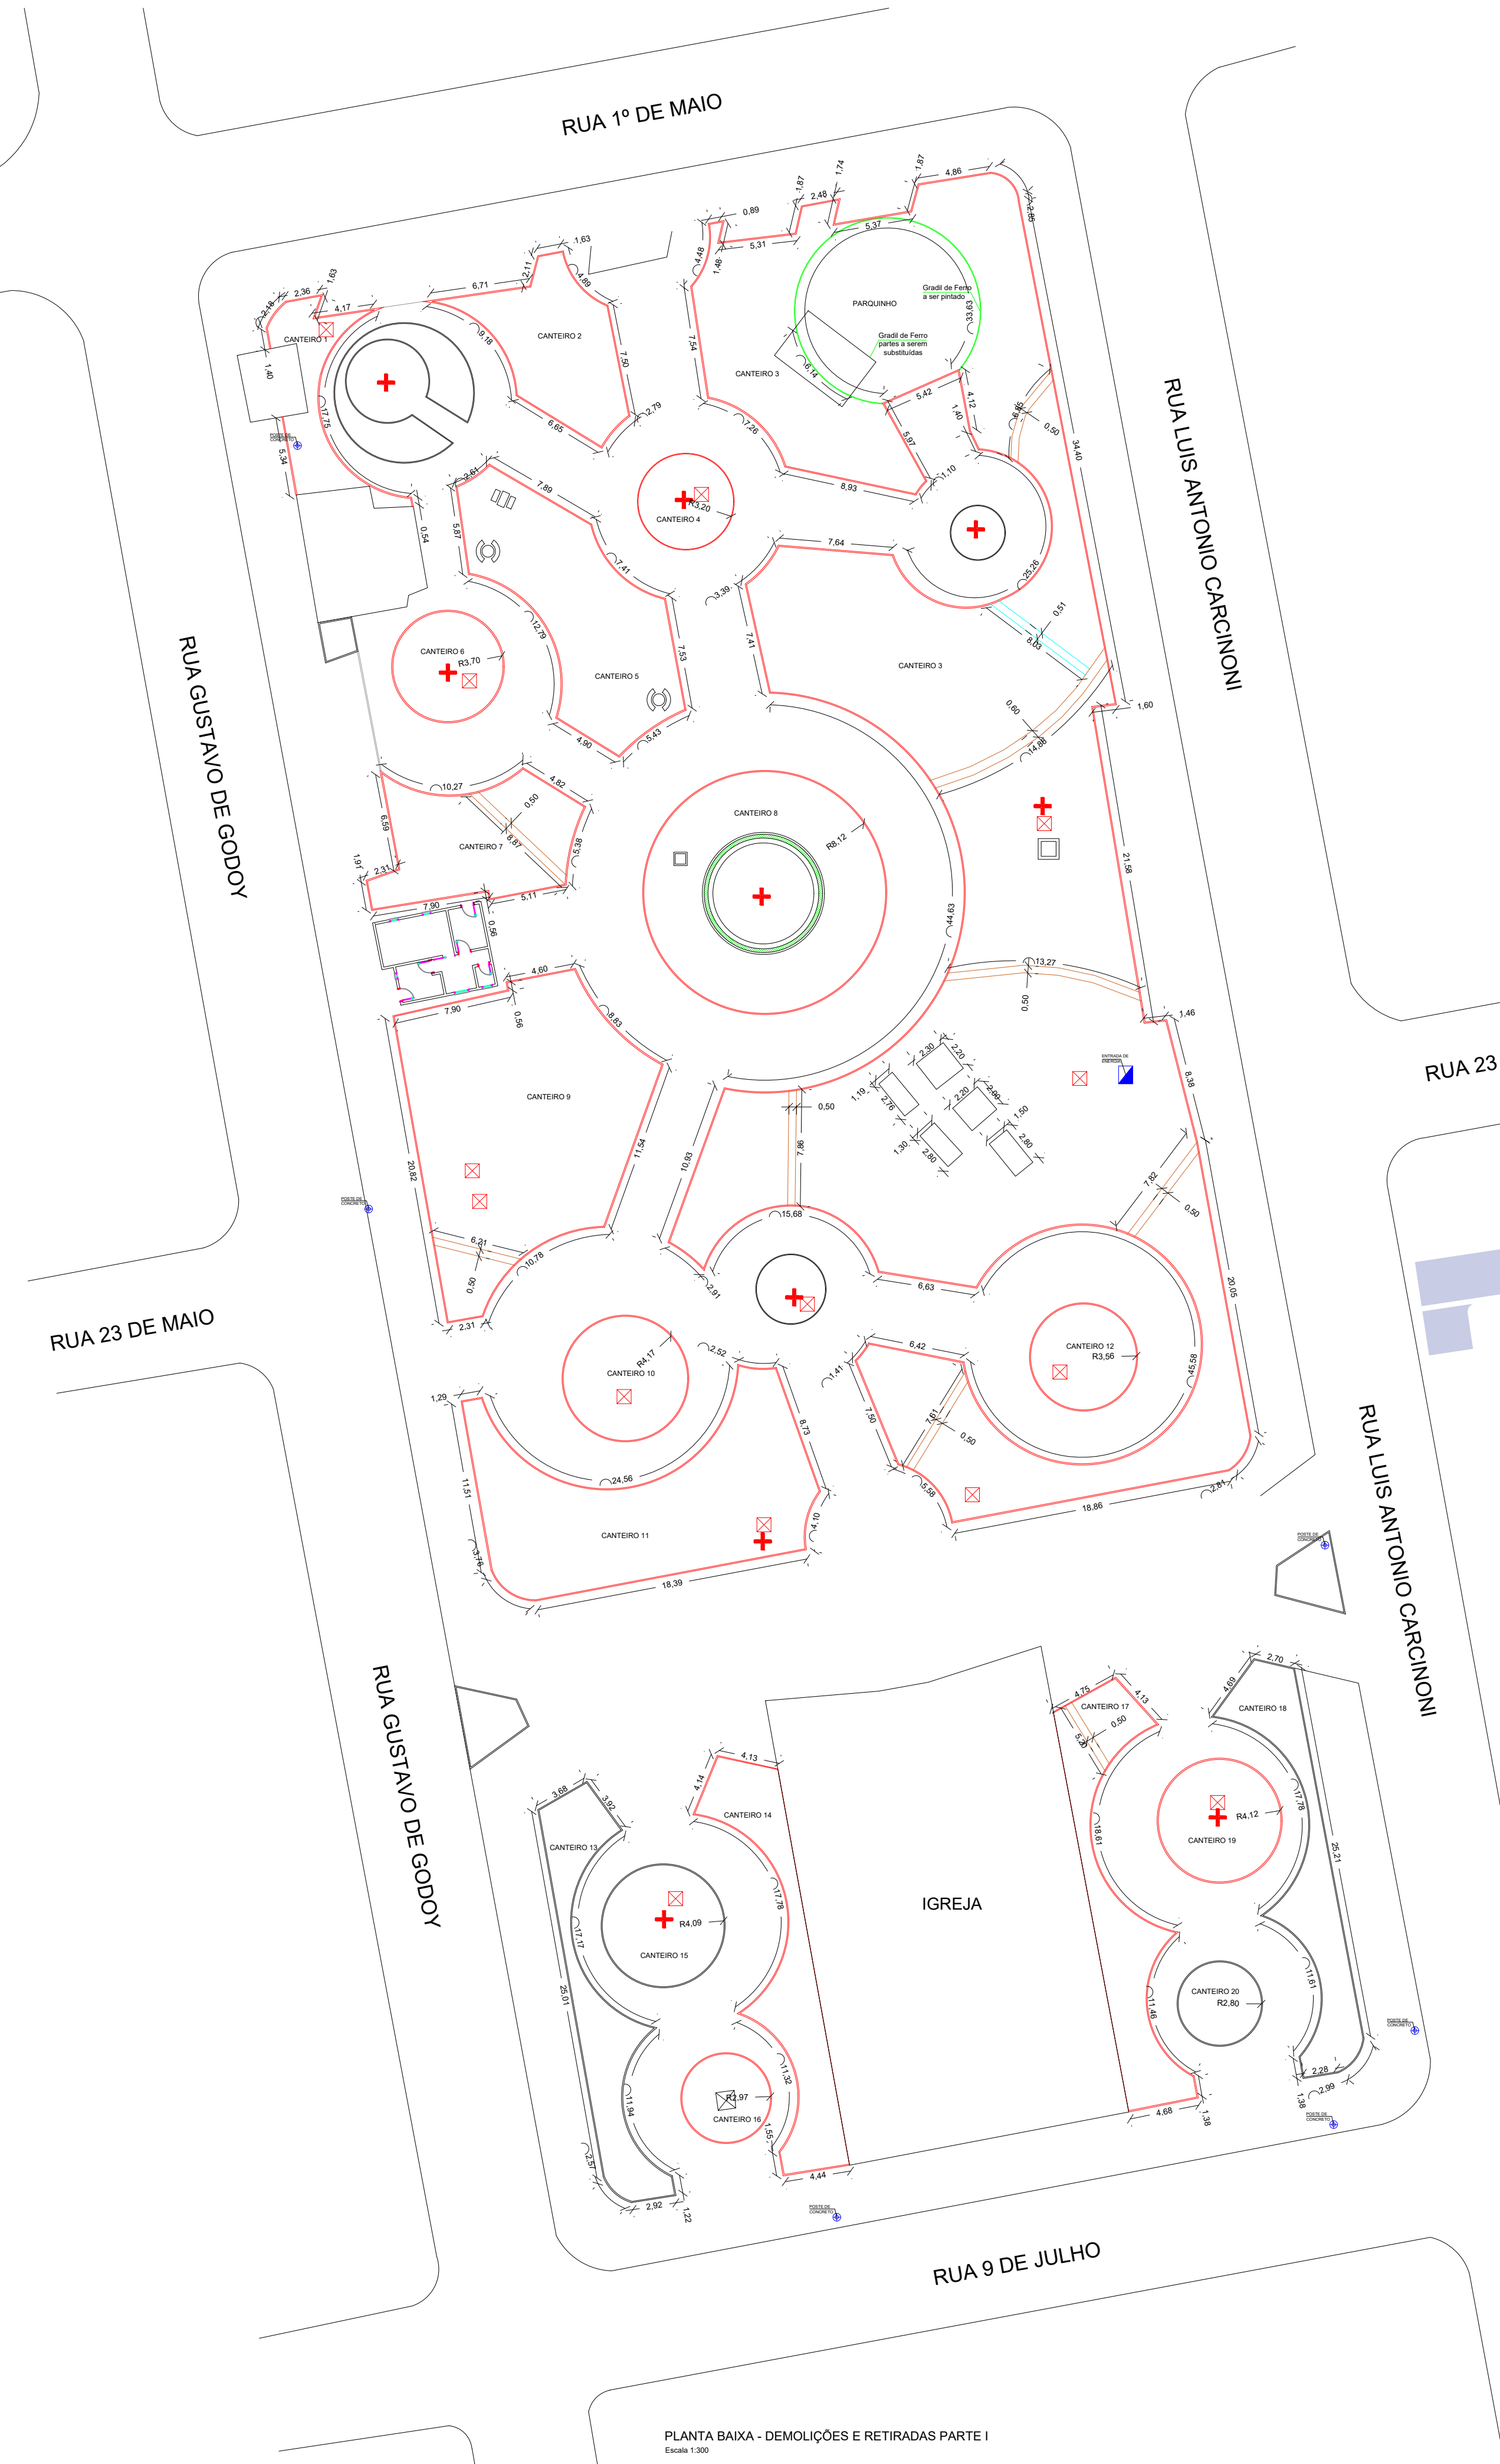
RUA 1º DE MAIO

RUA LUIS ANTONIO CARCINONI

RUA GUSTAVO DE GODOY

RUA 23 DE MAIO

RUA 23

RUA LUIS ANTONIO CARCINONI

RUA GUSTAVO DE GODOY

RUA 9 DE JULHO

CANTEIRO 1
CANTEIRO 2
CANTEIRO 3
PARQUINHO
Gradil de Ferro a ser pintado
Gradil de Ferro partes a serem substituídas
CANTEIRO 4
R3,20
CANTEIRO 3
CANTEIRO 5
CANTEIRO 6
R3,70
CANTEIRO 7
CANTEIRO 8
R8,12
CANTEIRO 9
CANTEIRO 10
R4,17
CANTEIRO 11
CANTEIRO 12
R3,56
ENTRADA DE ENERGIA
POSTE DE CONCRETO
CANTEIRO 13
CANTEIRO 14
CANTEIRO 15
R4,09
CANTEIRO 16
R2,97
IGREJA
CANTEIRO 17
CANTEIRO 18
CANTEIRO 19
R4,12
CANTEIRO 20
R2,80

2,18 2,36 1,63 4,17 6,71 2,11 1,63 4,89 9,18 17,75 1,40 5,34 0,54 0,89 5,31 4,48 1,48 1,87 2,48 1,74 1,87 4,86 2,65 5,37 33,63 6,14 7,54 7,50 6,65 2,79 7,26 8,93 5,42 5,97 1,40 4,12 1,10 6,86 0,50 34,40 2,61 7,89 5,87 7,41 3,39 7,64 25,26 0,51 8,03 12,79 7,53 7,41 4,90 5,43 0,60 14,88 1,60 10,27 4,82 0,50 8,87 6,59 5,38 1,91 2,31 7,90 5,11 0,56 44,63 21,58 13,27 0,50 4,60 7,90 0,56 8,63 1,46 2,30 2,20 1,19 2,76 2,20 2,00 1,50 1,30 2,80 2,80 0,50 7,86 8,38 11,54 10,93 20,82 15,68 7,82 0,50 6,21 0,50 10,78 2,31 2,91 6,63 20,05 2,52 6,42 1,41 45,58 1,29 24,56 7,50 1,61 0,50 8,73 11,51 4,10 5,58 2,81 18,86 3,78 18,39

3,68 3,92 4,14 4,13 17,17 17,78 25,01 11,32 11,94 1,55 2,57 2,92 1,22 4,44 4,75 4,13 0,50 5,30 4,69 2,70 18,61 17,78 25,21 11,61 11,46 2,28 2,99 1,38 4,68 1,38

PLANTA BAIXA - DEMOLIÇÕES E RETIRADAS PARTE I
Escala 1:300